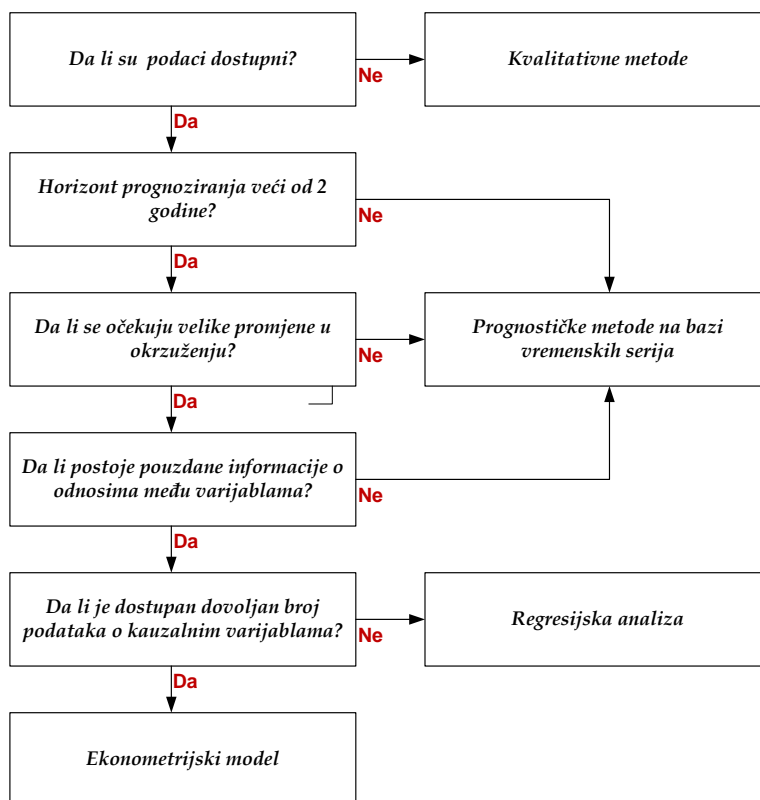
Da li su podaci dostupni?

Ne

Kvalitativne metode

Da

Horizont prognoziranja veći od 2 godine?

Ne

Da

Da li se očekuju velike promjene u okruženju?

Ne

Prognostičke metode na bazi vremenskih serija

Da

Da li postoje pouzdane informacije o odnosima među varijablama?

Ne

Da

Da li je dostupan dovoljan broj podataka o kauzalnim varijablama?

Ne

Regresijska analiza

Da

Ekonometrijski model